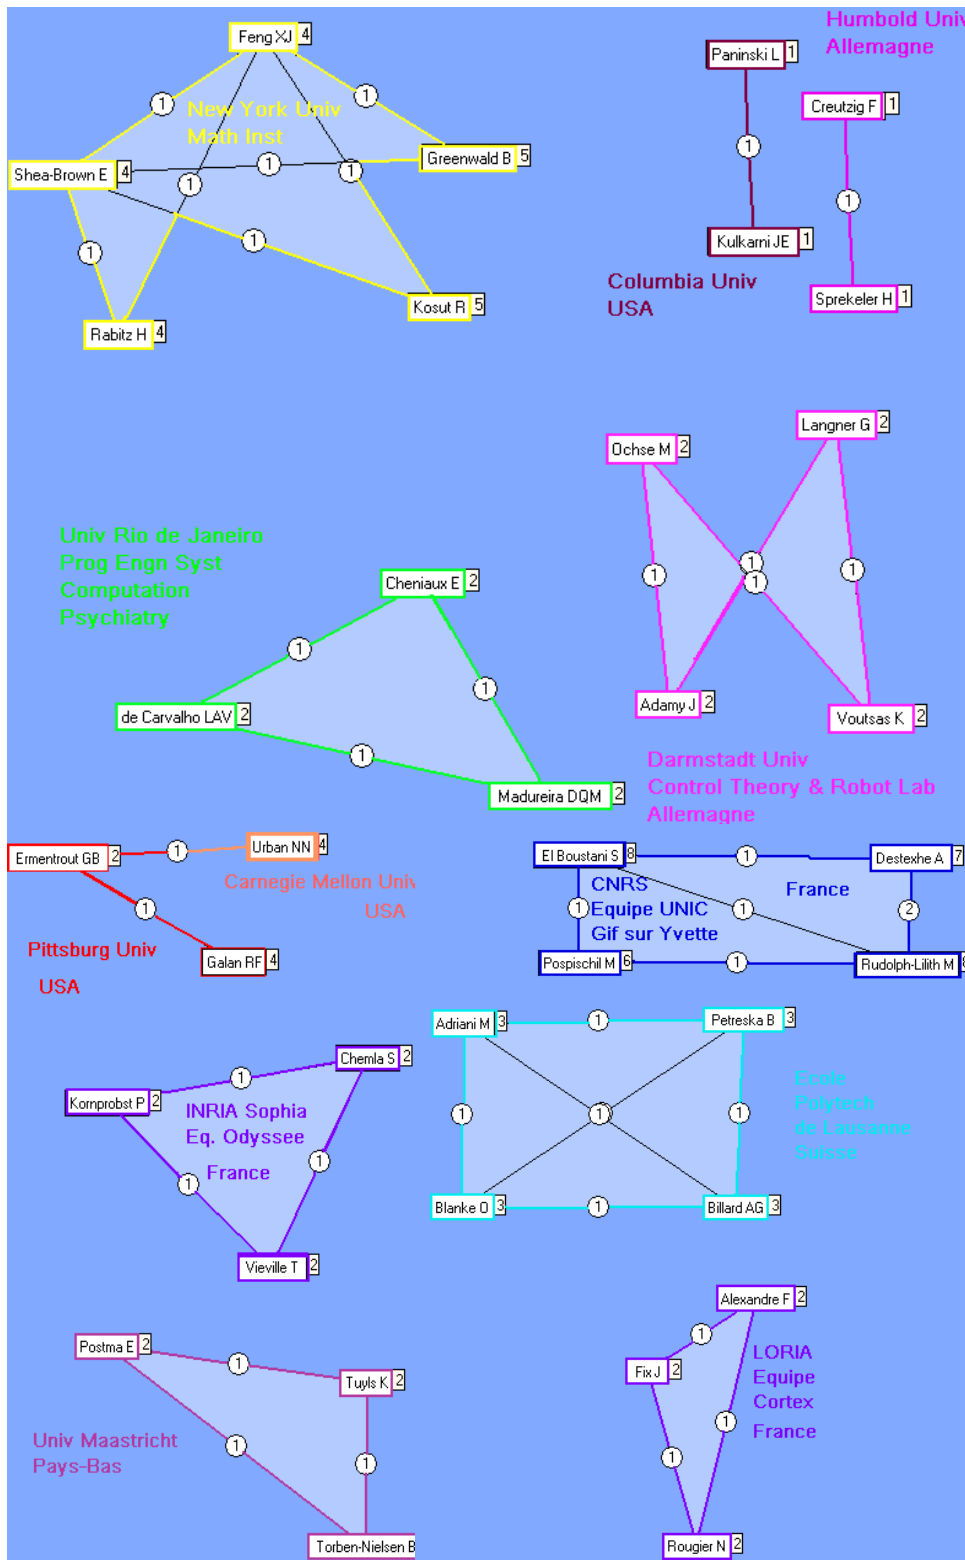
Feng XJ 4
New York Univ
Math Inst
1
1
Shea-Brown E 4
1
1
1
Greenwald B 5
1
1
1
Kosut R 5
Rabitz H 4

Humbold Univ
Allemagne
Paninski L 1
1
Kulkarni JE 1
Creutzig F 1
1
Sprekeler H 1
Columbia Univ
USA

Ochse M 2
Langner G 2
1
1
1
1
Adamy J 2
Voutsas K 2
Darmstadt Univ
Control Theory & Robot Lab
Allemagne

Univ Rio de Janeiro
Prog Engn Syst
Computation
Psychiatry
Cheniaux E 2
1
1
de Carvalho LAV 2
1
Madureira DQM 2

Ermentrout GB 2
1
Urban NN 4
Carnegie Mellon Univ
USA
1
Pittsburg Univ
USA
Galan RF 4

El Boustani S 8
1
Destexhe A 7
CNRS
Equipe UNIC
Gif sur Yvette
France
1
1
2
Pospischil M 6
1
Rudolph-Lilith M 8

Adriani M 3
1
Petreska B 3
1
1
1
Blanke O 3
1
Billard AG 3
Ecole
Polytech
de Lausanne
Suisse

Chemla S 2
1
Kornprobst P 2
INRIA Sophia
Eq. Odyssee
France
1
1
Vieville T 2

Postma E 2
1
Tuyls K 2
1
1
Univ Maastricht
Pays-Bas
Torben-Nielsen B

Alexandre F 2
1
Fix J 2
LORIA
Equipe
Cortex
France
1
1
Rougier N 2